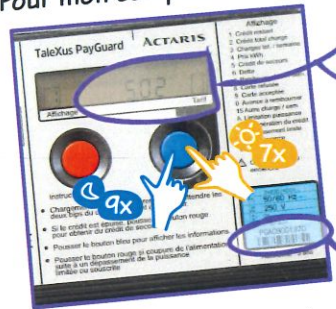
Pour mon co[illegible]

TaleXus PayGuard ACTARIS

Affichage
1 Crédit restant
2 Crédit total chargé
3 Charges tot. / semaine
4 Prix kWh
5 Crédit de secours
6 Dette
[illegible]
Carte refusée
Carte acceptée
0 Avance à rembourser
15 Autre charge / sem.
L Limitation puissance
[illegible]

5.02

Affichage

Tarif

9x

7x

Instruc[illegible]
• Chargem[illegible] deux bips du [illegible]
• Si le crédit est épuisé, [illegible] bouton rouge pour obtenir du crédit de secou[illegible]
• Pousser le bouton bleu pour afficher les informations
• Pousser le bouton rouge si coupure de l'alimentation suite à un dépassement de la puissance limite souscrite

PGA0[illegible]